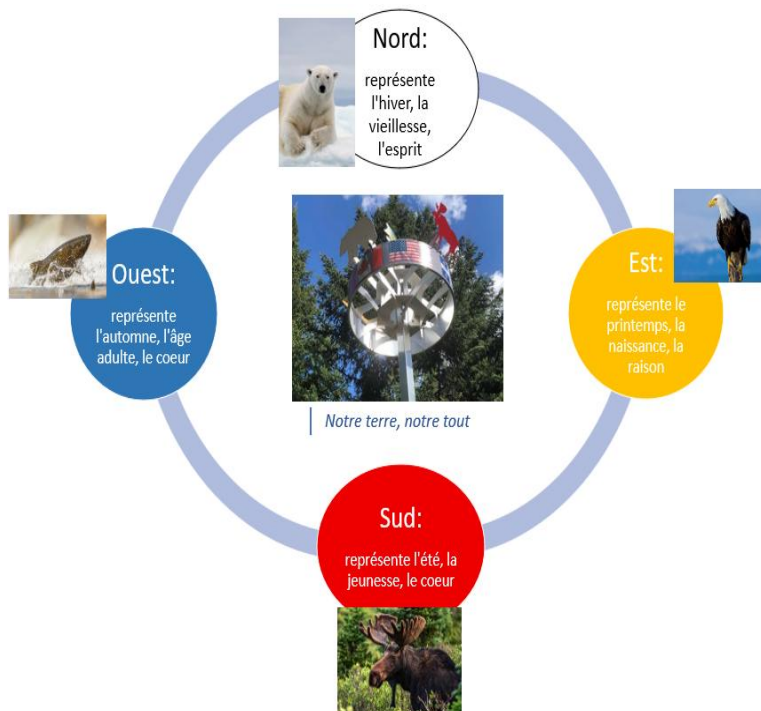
Nord:

représente l'hiver, la vieillesse, l'esprit

Ouest:

représente l'automne, l'âge adulte, le coeur

Est:

représente le printemps, la naissance, la raison

Notre terre, notre tout

Sud:

représente l'été, la jeunesse, le coeur